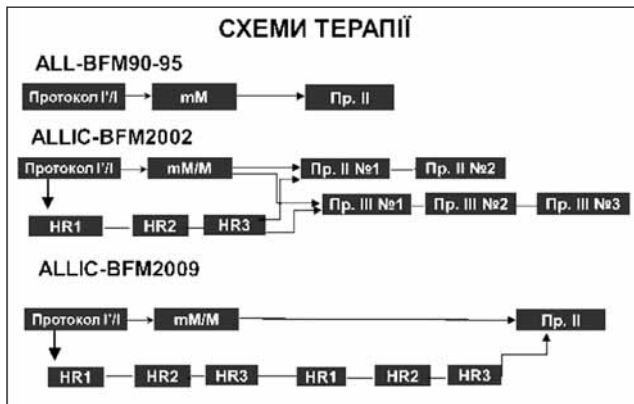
СХЕМИ ТЕРАПІЇ

ALL-BFM90-95

Протокол I'/I

mM

Пр. II

ALLIC-BFM2002

Протокол I'/I

mM/M

Пр. II №1

Пр. II №2

HR1

HR2

HR3

Пр. III №1

Пр. III №2

Пр. III №3

ALLIC-BFM2009

Протокол I'/I

mM/M

Пр. II

HR1

HR2

HR3

HR1

HR2

HR3